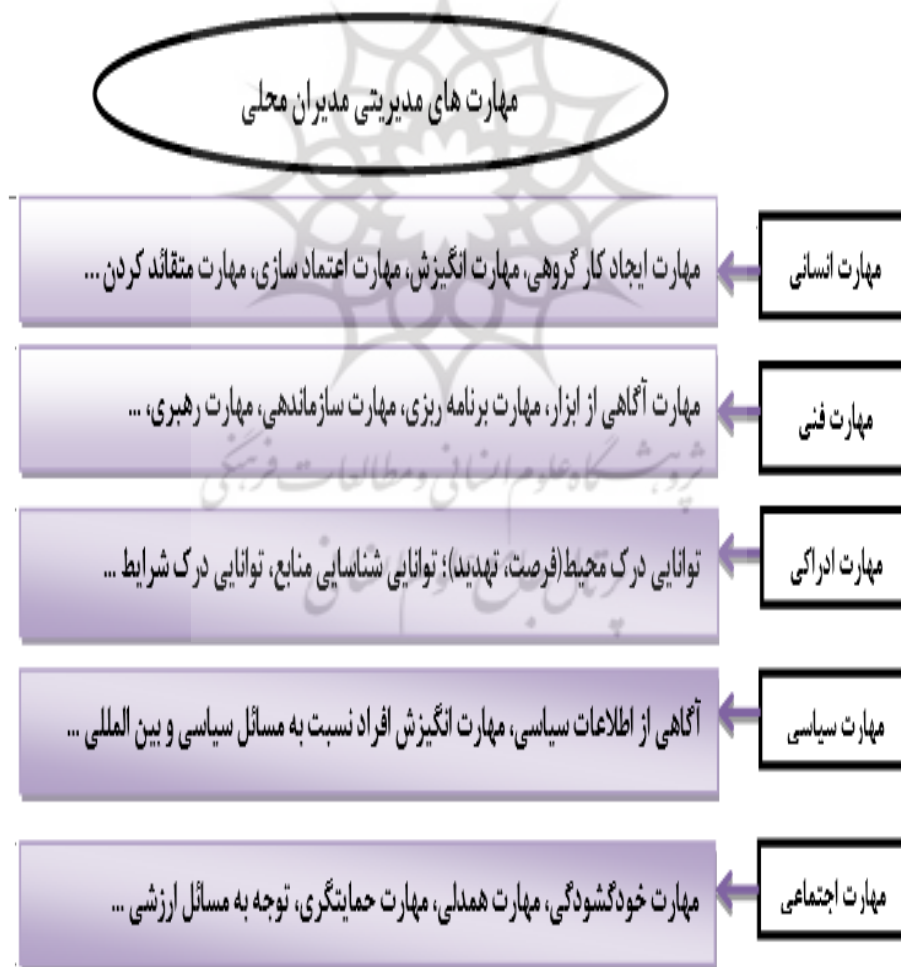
مهارت های مدیریتی مدیران محلی

مهارت انسانی

مهارت ایجاد کار گروهی، مهارت انگیزش، مهارت اعتماد سازی، مهارت متقائد کردن ...

مهارت فنی

مهارت آگاهی از ابزار، مهارت برنامه ریزی، مهارت سازماندهی، مهارت رهبری، ...

پژوهشگاه علوم انسانی و مطالعات فرهنگی

مهارت ادراکی

توانایی درک محیط(فرصت، تهدید)؛ توانایی شناسایی منابع، توانایی درک شرایط ...

پرتال جامع علوم انسانی

مهارت سیاسی

آگاهی از اطلاعات سیاسی، مهارت انگیزش افراد نسبت به مسائل سیاسی و بین المللی ...

مهارت اجتماعی

مهارت خودگشودگی، مهارت همدلی، مهارت حمایتگری، توجه به مسائل ارزشی ...